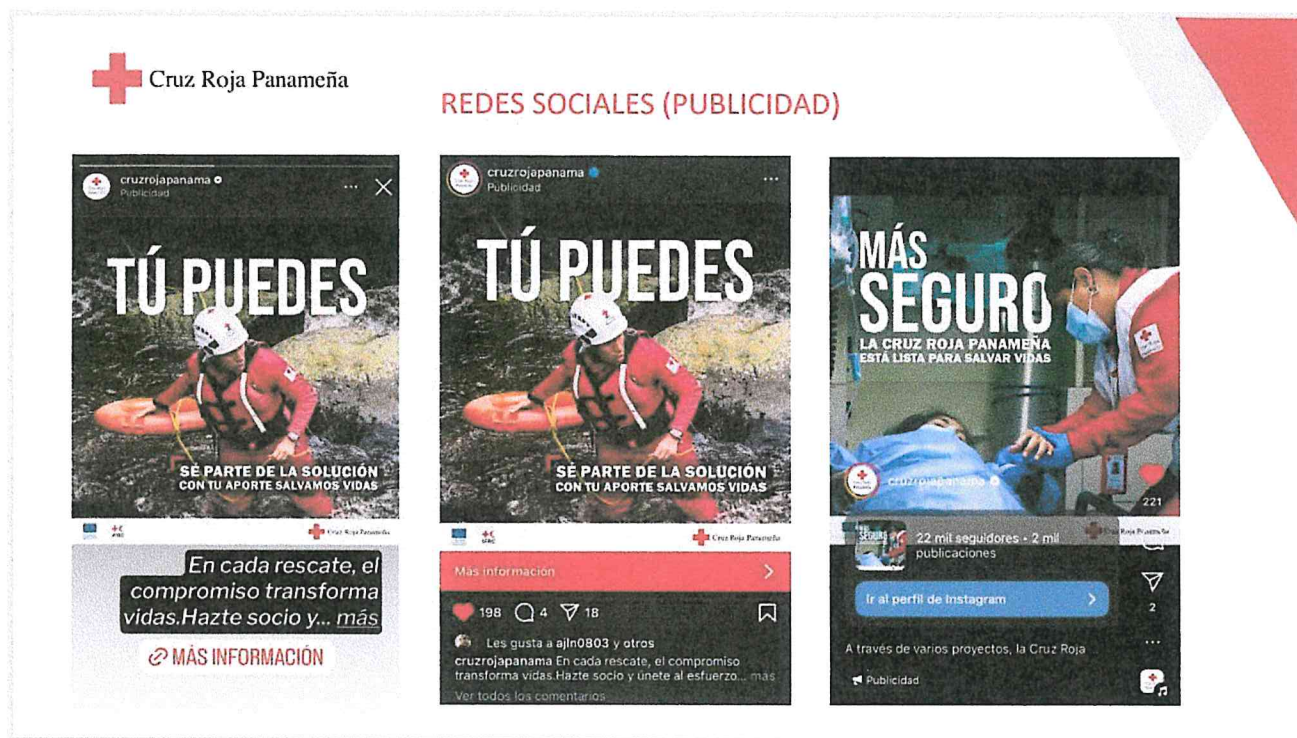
Cruz Roja Panameña

REDES SOCIALES (PUBLICIDAD)

cruzrojapanama
Publicidad

TÚ PUEDES

SÉ PARTE DE LA SOLUCIÓN
CON TU APORTE SALVAMOS VIDAS

Cruz Roja Panameña

En cada rescate, el compromiso transforma vidas.Hazte socio y... más

MÁS INFORMACIÓN

cruzrojapanama
Publicidad

TÚ PUEDES

SÉ PARTE DE LA SOLUCIÓN
CON TU APORTE SALVAMOS VIDAS

Cruz Roja Panameña

Más información

198 4 18

Les gusta a ajln0803 y otros
cruzrojapanama En cada rescate, el compromiso transforma vidas.Hazte socio y únete al esfuerzo... más
Ver todos los comentarios

MÁS SEGURO
LA CRUZ ROJA PANAMEÑA ESTÁ LISTA PARA SALVAR VIDAS

cruzrojapanama

221

22 mil seguidores • 2 mil publicaciones

Ir al perfil de Instagram

2

A través de varios proyectos, la Cruz Roja

Publicidad